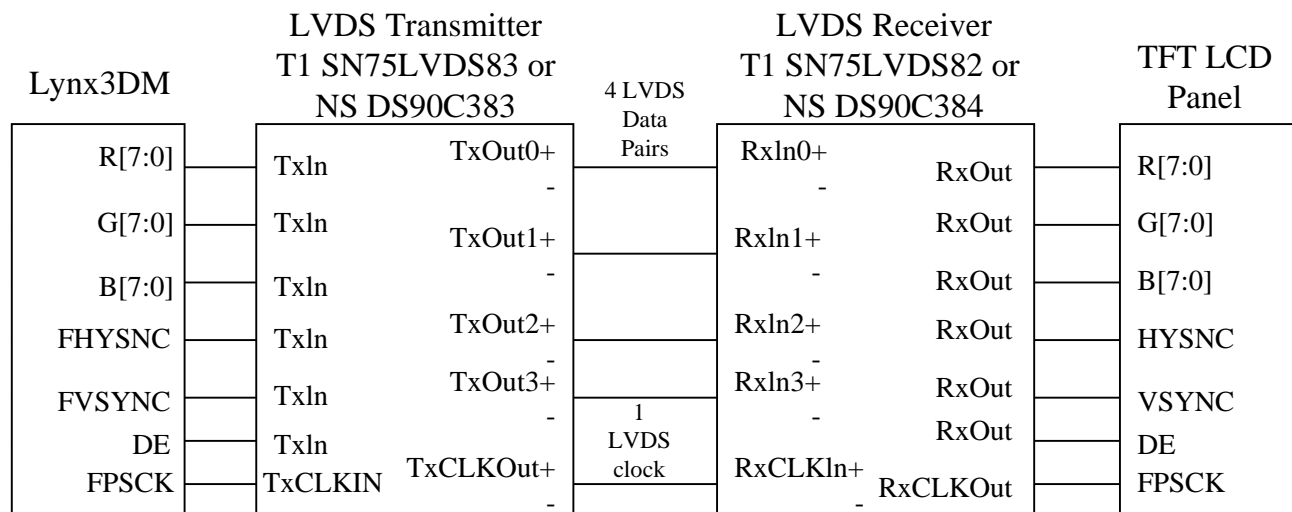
Lynx3DM

LVDS Transmitter
T1 SN75LVDS83 or
NS DS90C383

4 LVDS
Data
Pairs

LVDS Receiver
T1 SN75LVDS82 or
NS DS90C384

TFT LCD
Panel

R[7:0]
G[7:0]
B[7:0]
FHYSNC
FVSYNC
DE
FPSCK

Txln
Txln
Txln
Txln
Txln
Txln
TxCLKIN

TxOut0+
-
TxOut1+
-
TxOut2+
-
TxOut3+
-
TxCLKOut+
-

1
LVDS
clock

Rxln0+
-
Rxln1+
-
Rxln2+
-
Rxln3+
-
RxCLKln+
-

RxOut
RxOut
RxOut
RxOut
RxOut
RxOut
RxCLKOut

R[7:0]
G[7:0]
B[7:0]
HYSNC
VSYNC
DE
FPSCK